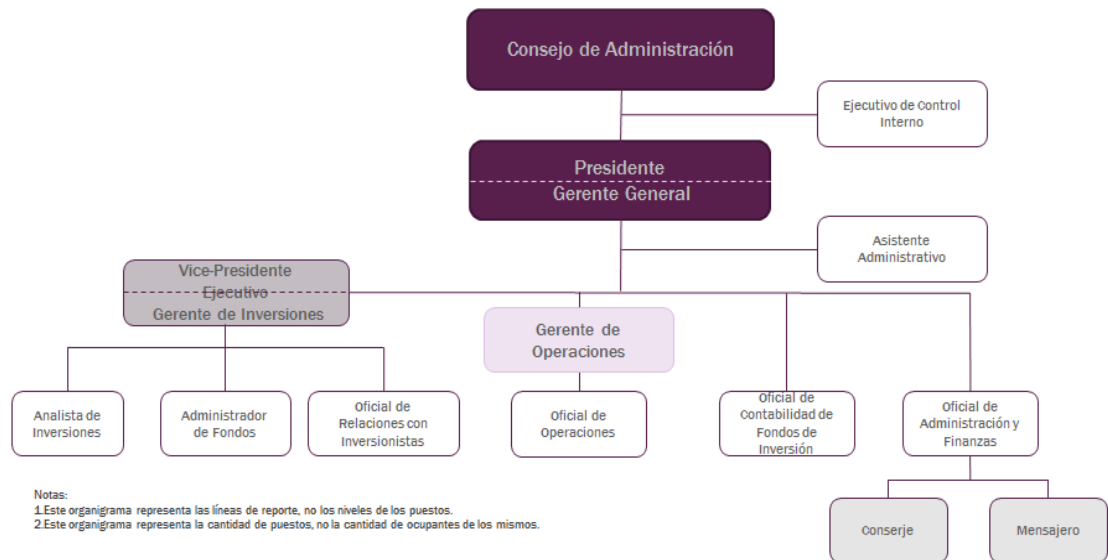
Consejo de Administración

Ejecutivo de Control Interno

Presidente

Gerente General

Asistente Administrativo

Vice-Presidente Ejecutivo

Gerente de Inversiones

Gerente de Operaciones

Analista de Inversiones

Administrador de Fondos

Oficial de Relaciones con Inversionistas

Oficial de Operaciones

Oficial de Contabilidad de Fondos de Inversión

Oficial de Administración y Finanzas

Conserje

Mensajero

Notas:
1.Este organigrama representa las líneas de reporte, no los niveles de los puestos.
2.Este organigrama representa la cantidad de puestos, no la cantidad de ocupantes de los mismos.